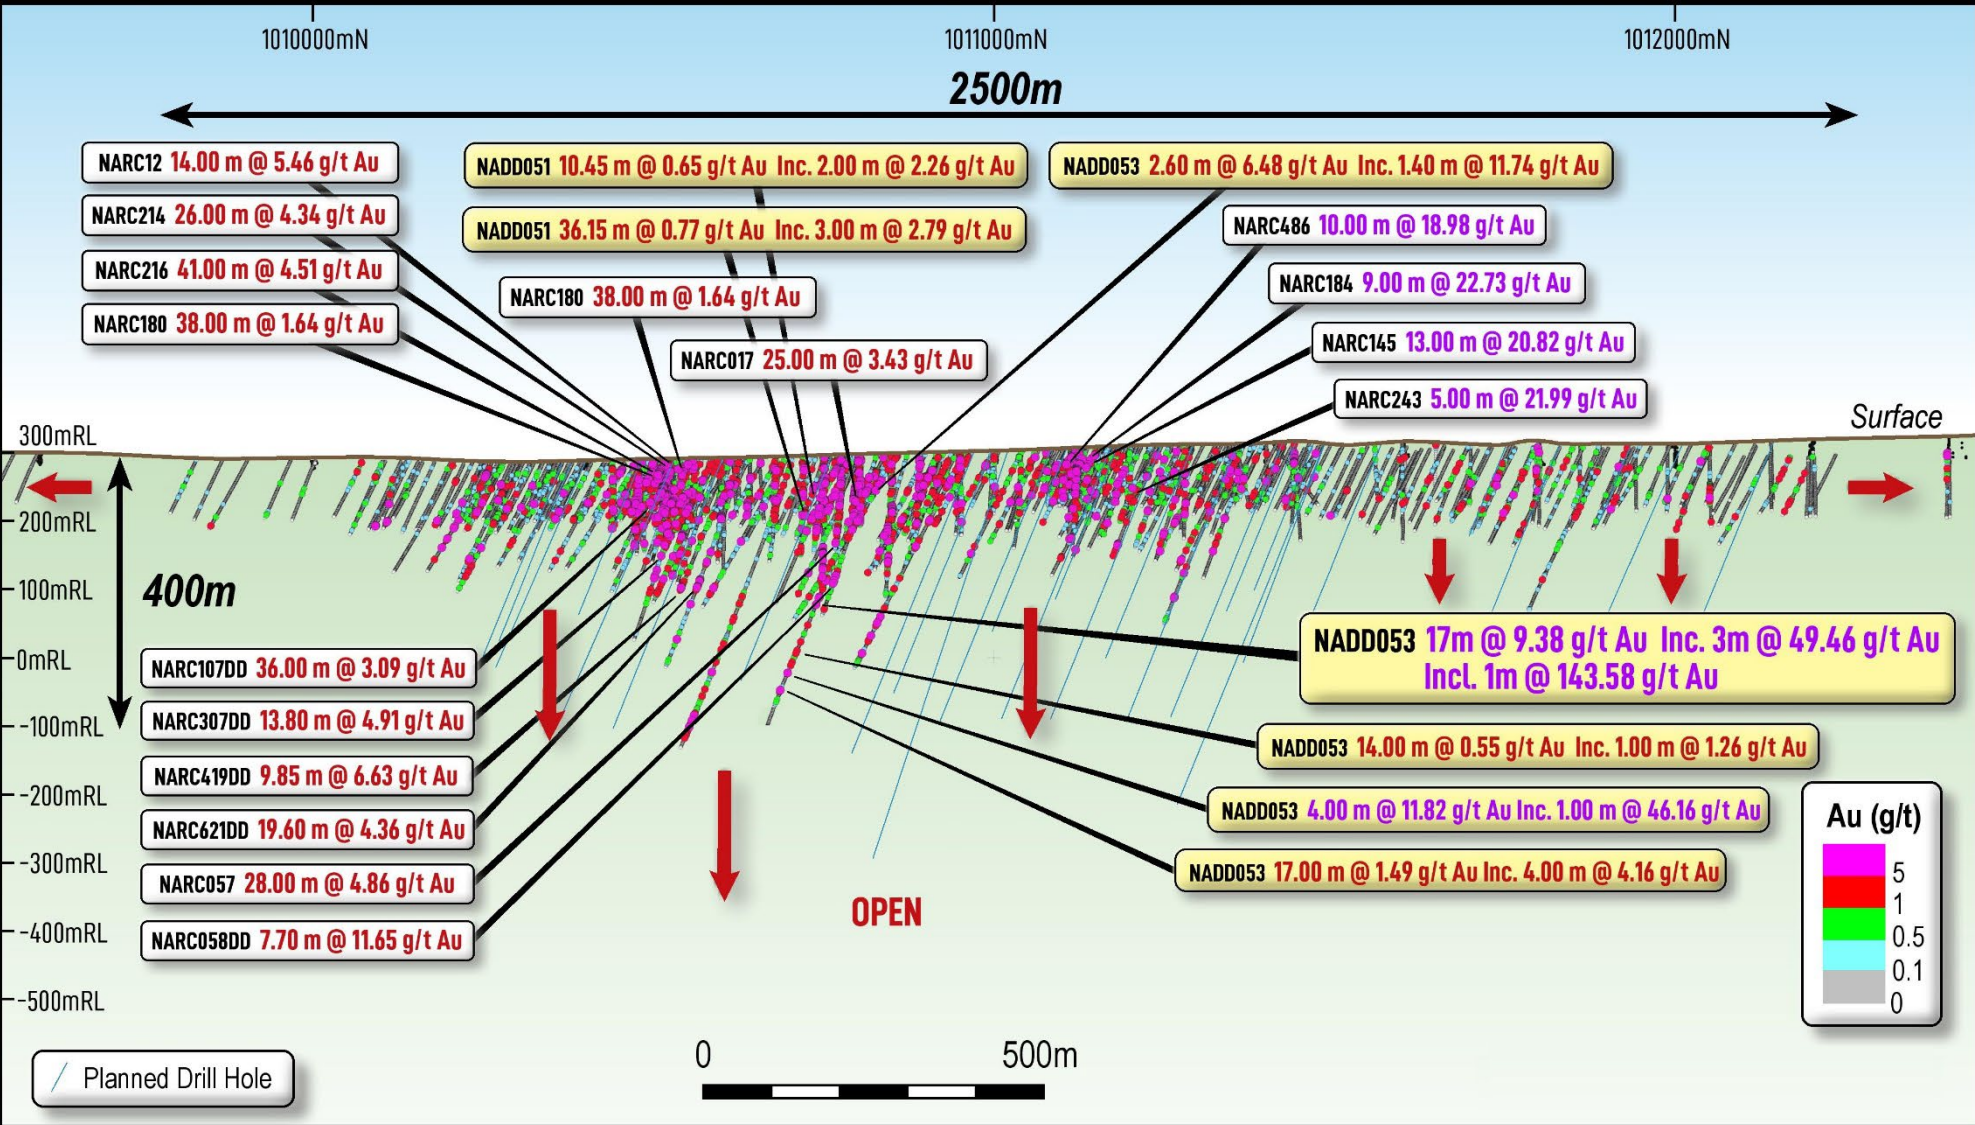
1010000mN

1011000mN

1012000mN

2500m

NARC12 14.00 m @ 5.46 g/t Au

NARC214 26.00 m @ 4.34 g/t Au

NARC216 41.00 m @ 4.51 g/t Au

NARC180 38.00 m @ 1.64 g/t Au

NADD051 10.45 m @ 0.65 g/t Au Inc. 2.00 m @ 2.26 g/t Au

NADD051 36.15 m @ 0.77 g/t Au Inc. 3.00 m @ 2.79 g/t Au

NARC180 38.00 m @ 1.64 g/t Au

NARC017 25.00 m @ 3.43 g/t Au

NADD053 2.60 m @ 6.48 g/t Au Inc. 1.40 m @ 11.74 g/t Au

NARC486 10.00 m @ 18.98 g/t Au

NARC184 9.00 m @ 22.73 g/t Au

NARC145 13.00 m @ 20.82 g/t Au

NARC243 5.00 m @ 21.99 g/t Au

Surface

300mRL

200mRL

100mRL

0mRL

-100mRL

-200mRL

-300mRL

-400mRL

-500mRL

400m

NARC107DD 36.00 m @ 3.09 g/t Au

NARC307DD 13.80 m @ 4.91 g/t Au

NARC419DD 9.85 m @ 6.63 g/t Au

NARC621DD 19.60 m @ 4.36 g/t Au

NARC057 28.00 m @ 4.86 g/t Au

NARC058DD 7.70 m @ 11.65 g/t Au

NADD053 17m @ 9.38 g/t Au Inc. 3m @ 49.46 g/t Au Incl. 1m @ 143.58 g/t Au

NADD053 14.00 m @ 0.55 g/t Au Inc. 1.00 m @ 1.26 g/t Au

NADD053 4.00 m @ 11.82 g/t Au Inc. 1.00 m @ 46.16 g/t Au

NADD053 17.00 m @ 1.49 g/t Au Inc. 4.00 m @ 4.16 g/t Au

OPEN

Au (g/t)
5
1
0.5
0.1
0

Planned Drill Hole

0

500m